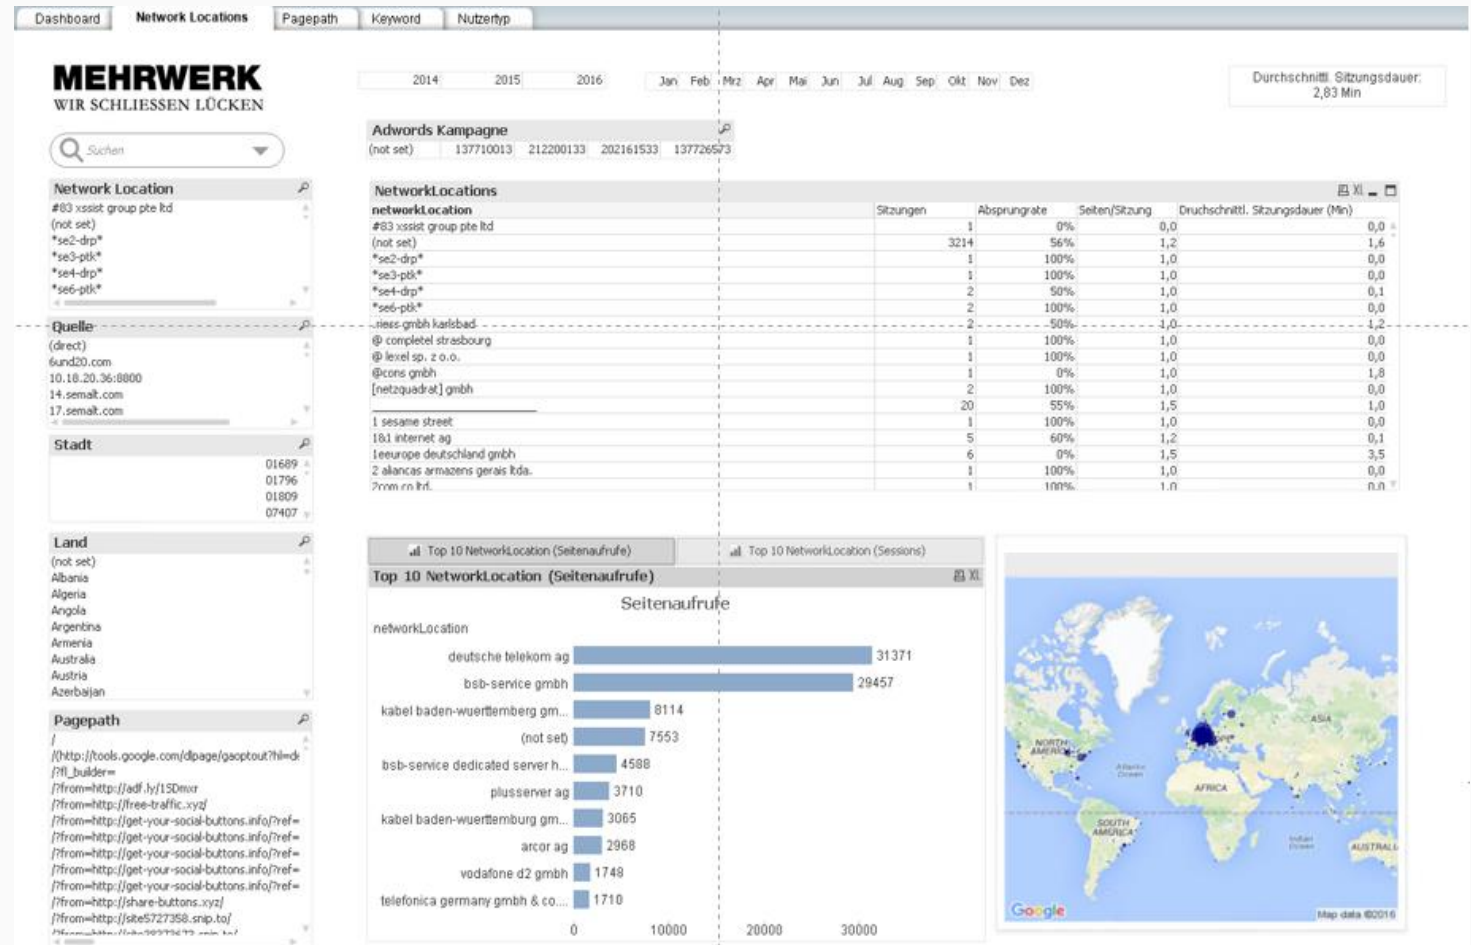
Dashboard | Network Locations | Pagepath | Keyword | Nutzertyp

MEHRWERK
WIR SCHLIESSEN LÜCKEN

2014 2015 2016

Jan Feb Mrz Apr Mai Jun Jul Aug Sep Okt Nov Dez

Durchschnittl. Sitzungsdauer:
2,83 Min

Suchen

Adwords Kampagne
(not set) 137710013 212200133 202161533 137726573

Network Location
#83 xssist group pte ltd
(not set)
*se2-drp*
*se3-ptk*
*se4-drp*
*se6-ptk*

NetworkLocations

| networkLocation | Sitzungen | Absprungrate | Seiten/Sitzung | Druchschnittl. Sitzungsdauer (Min) |
|---|---|---|---|---|
| #83 xssist group pte ltd | 1 | 0% | 0,0 | 0,0 |
| (not set) | 3214 | 56% | 1,2 | 1,6 |
| *se2-drp* | 1 | 100% | 1,0 | 0,0 |
| *se3-ptk* | 1 | 100% | 1,0 | 0,0 |
| *se4-drp* | 2 | 50% | 1,0 | 0,1 |
| *se6-ptk* | 2 | 100% | 1,0 | 0,0 |
| ...ees gmbh karlsbad | 2 | 50% | 1,0 | 1,2 |
| @ completel strasbourg | 1 | 100% | 1,0 | 0,0 |
| @ lexel sp. z o.o. | 1 | 100% | 1,0 | 0,0 |
| @cons gmbh | 1 | 0% | 1,0 | 1,8 |
| [netzquadrat] gmbh | 2 | 100% | 1,0 | 0,0 |
| | 20 | 55% | 1,5 | 1,0 |
| 1 sesame street | 1 | 100% | 1,0 | 0,0 |
| 1&1 internet ag | 5 | 60% | 1,2 | 0,1 |
| 1eeurope deutschland gmbh | 6 | 0% | 1,5 | 3,5 |
| 2 aliancas armazens gerais ltda. | 1 | 100% | 1,0 | 0,0 |
| 2com co ltd. | 1 | 100% | 1,0 | 0,0 |

Quelle
(direct)
6und20.com
10.18.20.36:8800
14.semalt.com
17.semalt.com

Stadt
01689
01796
01809
07407

Land
(not set)
Albania
Algeria
Angola
Argentina
Armenia
Australia
Austria
Azerbaijan

Pagepath
/
/(http://tools.google.com/dlpage/gaoptout?hl=de
/?fl_builder=
/?from=http://adf.ly/15Dmxr
/?from=http://free-traffic.xyz/
/?from=http://get-your-social-buttons.info/?ref=
/?from=http://get-your-social-buttons.info/?ref=
/?from=http://get-your-social-buttons.info/?ref=
/?from=http://get-your-social-buttons.info/?ref=
/?from=http://get-your-social-buttons.info/?ref=
/?from=http://share-buttons.xyz/
/?from=http://site5727358.snip.to/

Top 10 NetworkLocation (Seitenaufrufe) | Top 10 NetworkLocation (Sessions)

Top 10 NetworkLocation (Seitenaufrufe)

Seitenaufrufe

networkLocation

deutsche telekom ag 31371
bsb-service gmbh 29457
kabel baden-wuerttemberg gm... 8114
(not set) 7553
bsb-service dedicated server h... 4588
plusserver ag 3710
kabel baden-wuerttemburg gm... 3065
arcor ag 2968
vodafone d2 gmbh 1748
telefonica germany gmbh & co.... 1710

0 10000 20000 30000

NORTH AMERICA
Atlantic Ocean
AFRICA
ASIA
SOUTH AMERICA
Indian Ocean
AUSTRALIA
Google
Map data ©2016